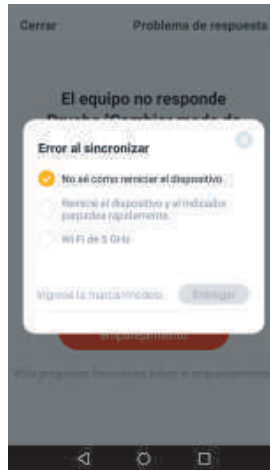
Cerrar

Problema de respuesta

El equipo no responde

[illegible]

Error al sincronizar

No sé cómo reiniciar el dispositivo

Reinicié el dispositivo y el indicador parpadea rápidamente.

Wi-Fi de 5 GHz

Ingrese la marca/modelo

Entregar

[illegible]

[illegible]